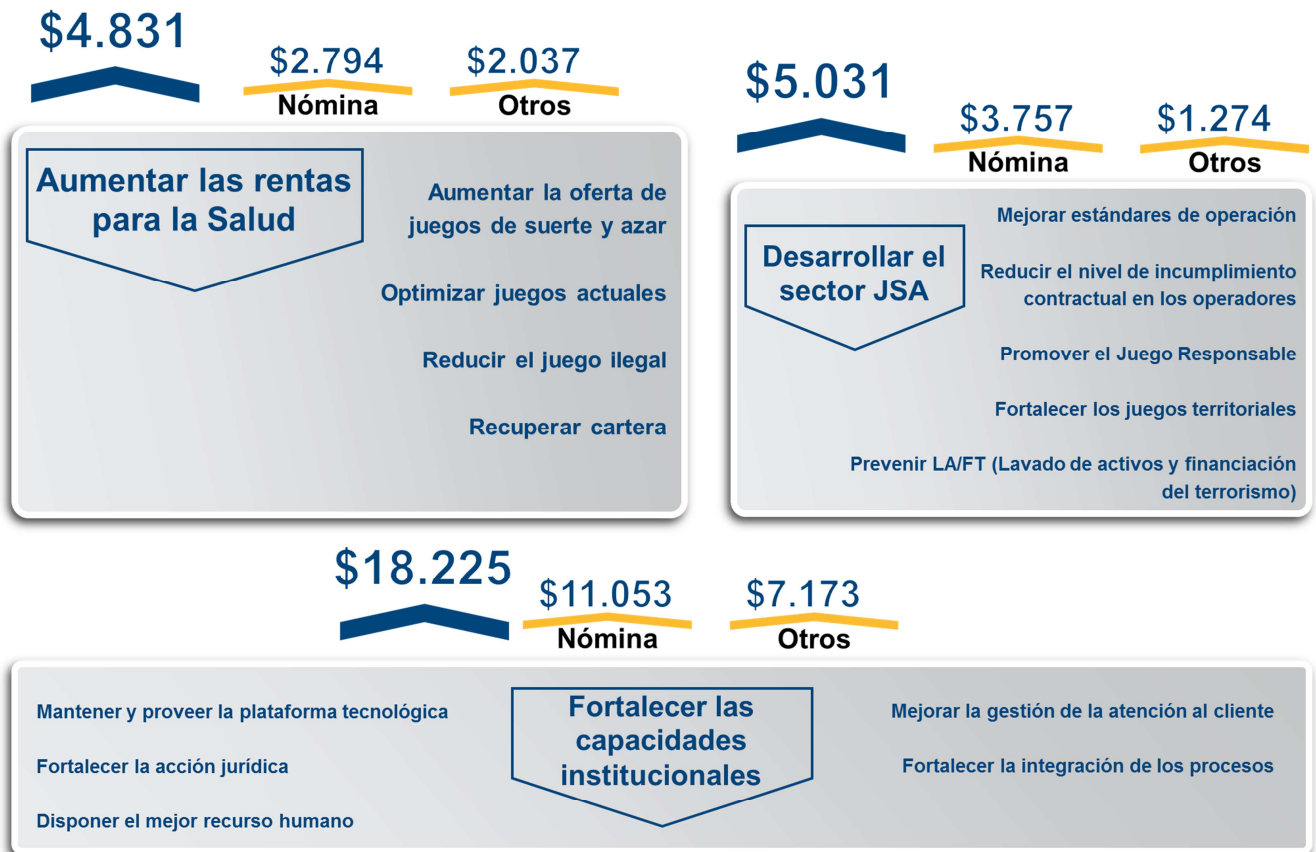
$4.831

$2.794
Nómina

$2.037
Otros

Aumentar las rentas para la Salud

Aumentar la oferta de juegos de suerte y azar

Optimizar juegos actuales

Reducir el juego ilegal

Recuperar cartera

$5.031

$3.757
Nómina

$1.274
Otros

Desarrollar el sector JSA

Mejorar estándares de operación

Reducir el nivel de incumplimiento contractual en los operadores

Promover el Juego Responsable

Fortalecer los juegos territoriales

Prevenir LA/FT (Lavado de activos y financiación del terrorismo)

$18.225

$11.053
Nómina

$7.173
Otros

Mantener y proveer la plataforma tecnológica

Fortalecer la acción jurídica

Disponer el mejor recurso humano

Fortalecer las capacidades institucionales

Mejorar la gestión de la atención al cliente

Fortalecer la integración de los procesos